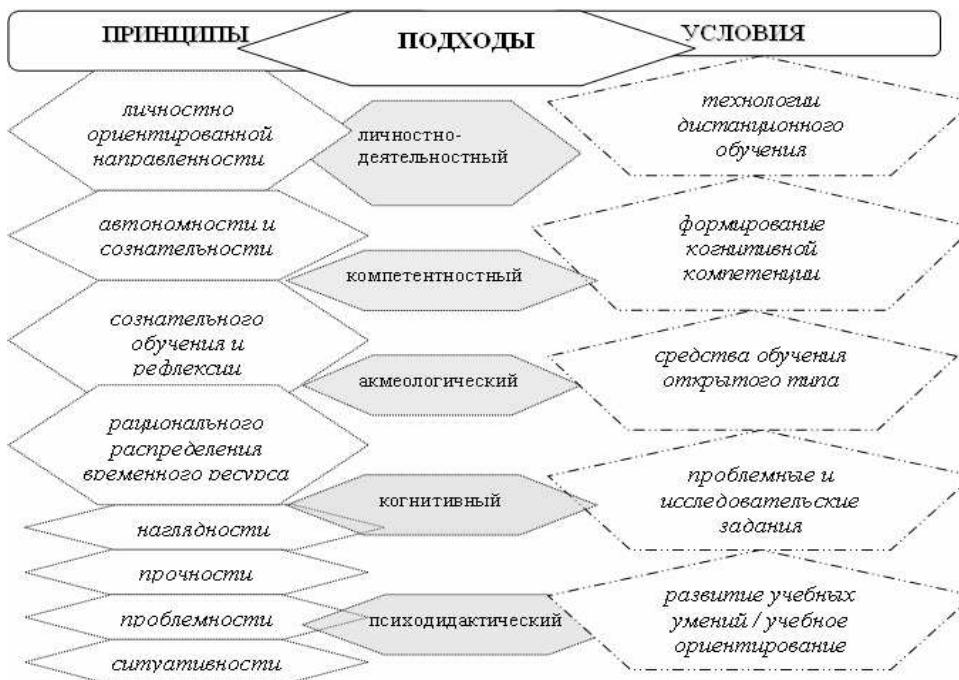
ПРИНЦИПЫ

ПОДХОДЫ

УСЛОВИЯ

личностно ориентированной направленности

автономности и сознательности

сознательного обучения и рефлексии

рационального распределения временного ресурса

наглядности

прочности

проблемности

ситуативности

личностно-деятельностный

компетентностный

акмеологический

когнитивный

психодидактический

технологии дистанционного обучения

формирование когнитивной компетенции

средства обучения открытого типа

проблемные и исследовательские задания

развитие учебных умений / учебное ориентирование